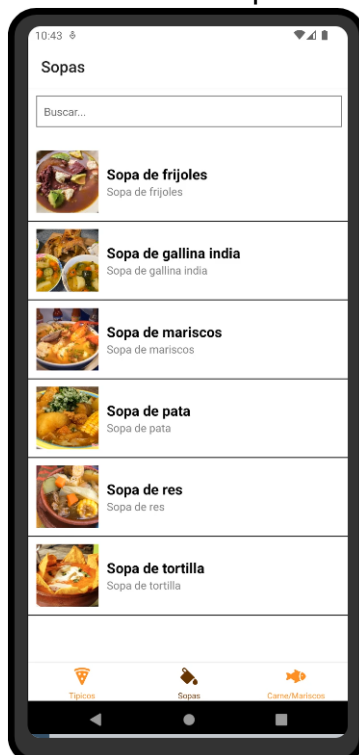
10:43

Sopas

Buscar...

Sopa de frijoles
Sopa de frijoles

Sopa de gallina india
Sopa de gallina india

Sopa de mariscos
Sopa de mariscos

Sopa de pata
Sopa de pata

Sopa de res
Sopa de res

Sopa de tortilla
Sopa de tortilla

Tipicos
Sopas
Carne/Mariscos